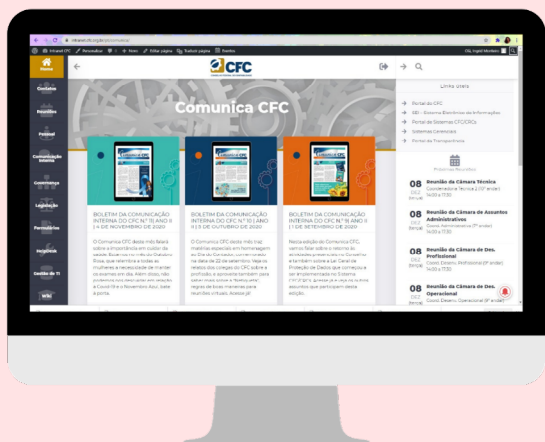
Home

Contatos

Reuniões

Pessoal

Comunicação Interna

Governança

Legislação

Formulários

Help Desk

Gestão de TI

Wiki

CFC

Comunica CFC

BOLETIM DA COMUNICAÇÃO INTERNA DO CFC Nº 11 | ANO II | 4 DE NOVEMBRO DE 2020

BOLETIM DA COMUNICAÇÃO INTERNA DO CFC Nº 10 | ANO II | 5 DE OUTUBRO DE 2020

BOLETIM DA COMUNICAÇÃO INTERNA DO CFC Nº 9 | ANO II | 1 DE SETEMBRO DE 2020

Links Úteis

Portal do CFC

SEI - Sistema Eletrônico de Informações

Portal de Sistemas CFC/CRCs

Sistemas Gerenciais

Portal da Transparência

Próximas Reuniões

08 DEZ Reunião da Câmara Técnica

08 DEZ Reunião da Câmara de Assuntos Administrativos

08 DEZ Reunião da Câmara de Des. Profissional

08 DEZ Reunião da Câmara de Des. Operacional